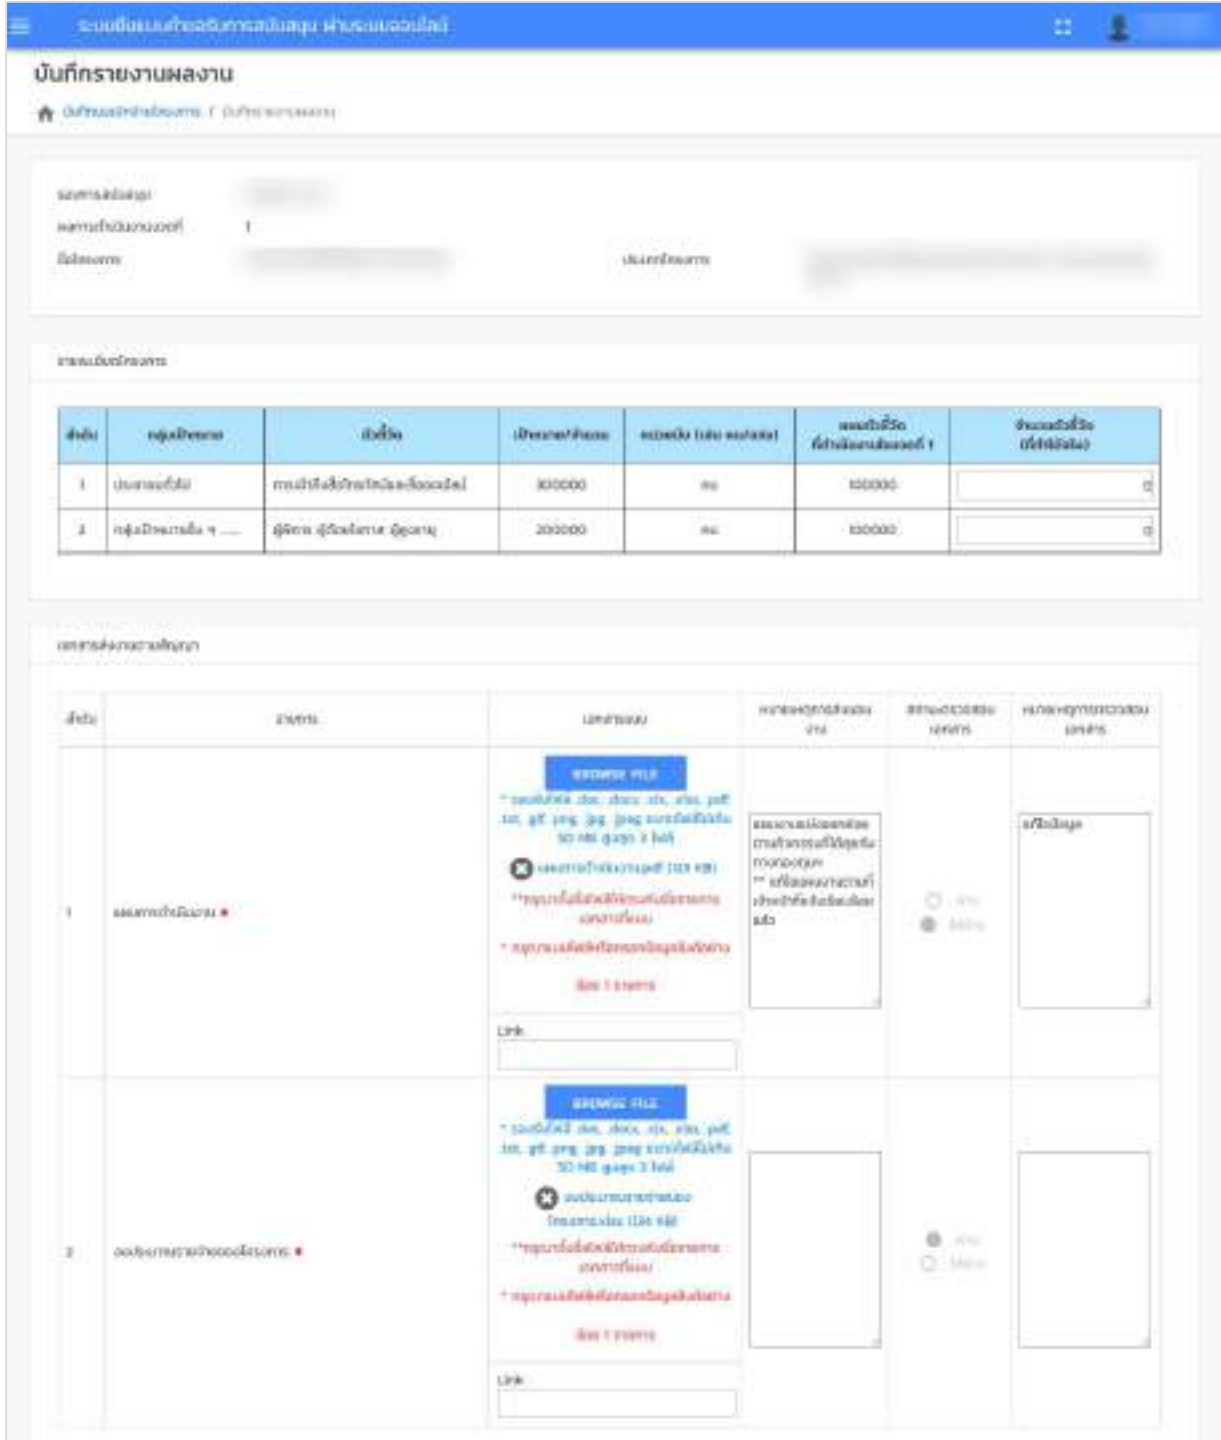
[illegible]

บันทึกรายงานผลงาน

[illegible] / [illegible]

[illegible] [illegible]
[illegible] 1
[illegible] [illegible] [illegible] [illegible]

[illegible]

| ลำดับ | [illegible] | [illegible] | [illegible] | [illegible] | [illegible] | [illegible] |
|---|---|---|---|---|---|---|
| 1 | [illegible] | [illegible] | 300000 | คน | 100000 | 0 |
| 2 | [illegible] | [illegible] | 200000 | คน | 100000 | 0 |

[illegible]

| ลำดับ | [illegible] | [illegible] | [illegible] | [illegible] | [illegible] |
|---|---|---|---|---|---|
| 1 | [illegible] * | BROWSE FILE * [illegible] .doc, .docx, .xls, .xlsx, .pdf, .txt, .gif, .png, .jpg, .jpeg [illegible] 50 MB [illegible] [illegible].pdf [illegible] **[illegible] * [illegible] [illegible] Link | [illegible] | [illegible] | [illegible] |
| 2 | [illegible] * | BROWSE FILE * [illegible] .doc, .docx, .xls, .xlsx, .pdf, .txt, .gif, .png, .jpg, .jpeg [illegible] 50 MB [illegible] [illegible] **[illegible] * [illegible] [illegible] Link | | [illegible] | |